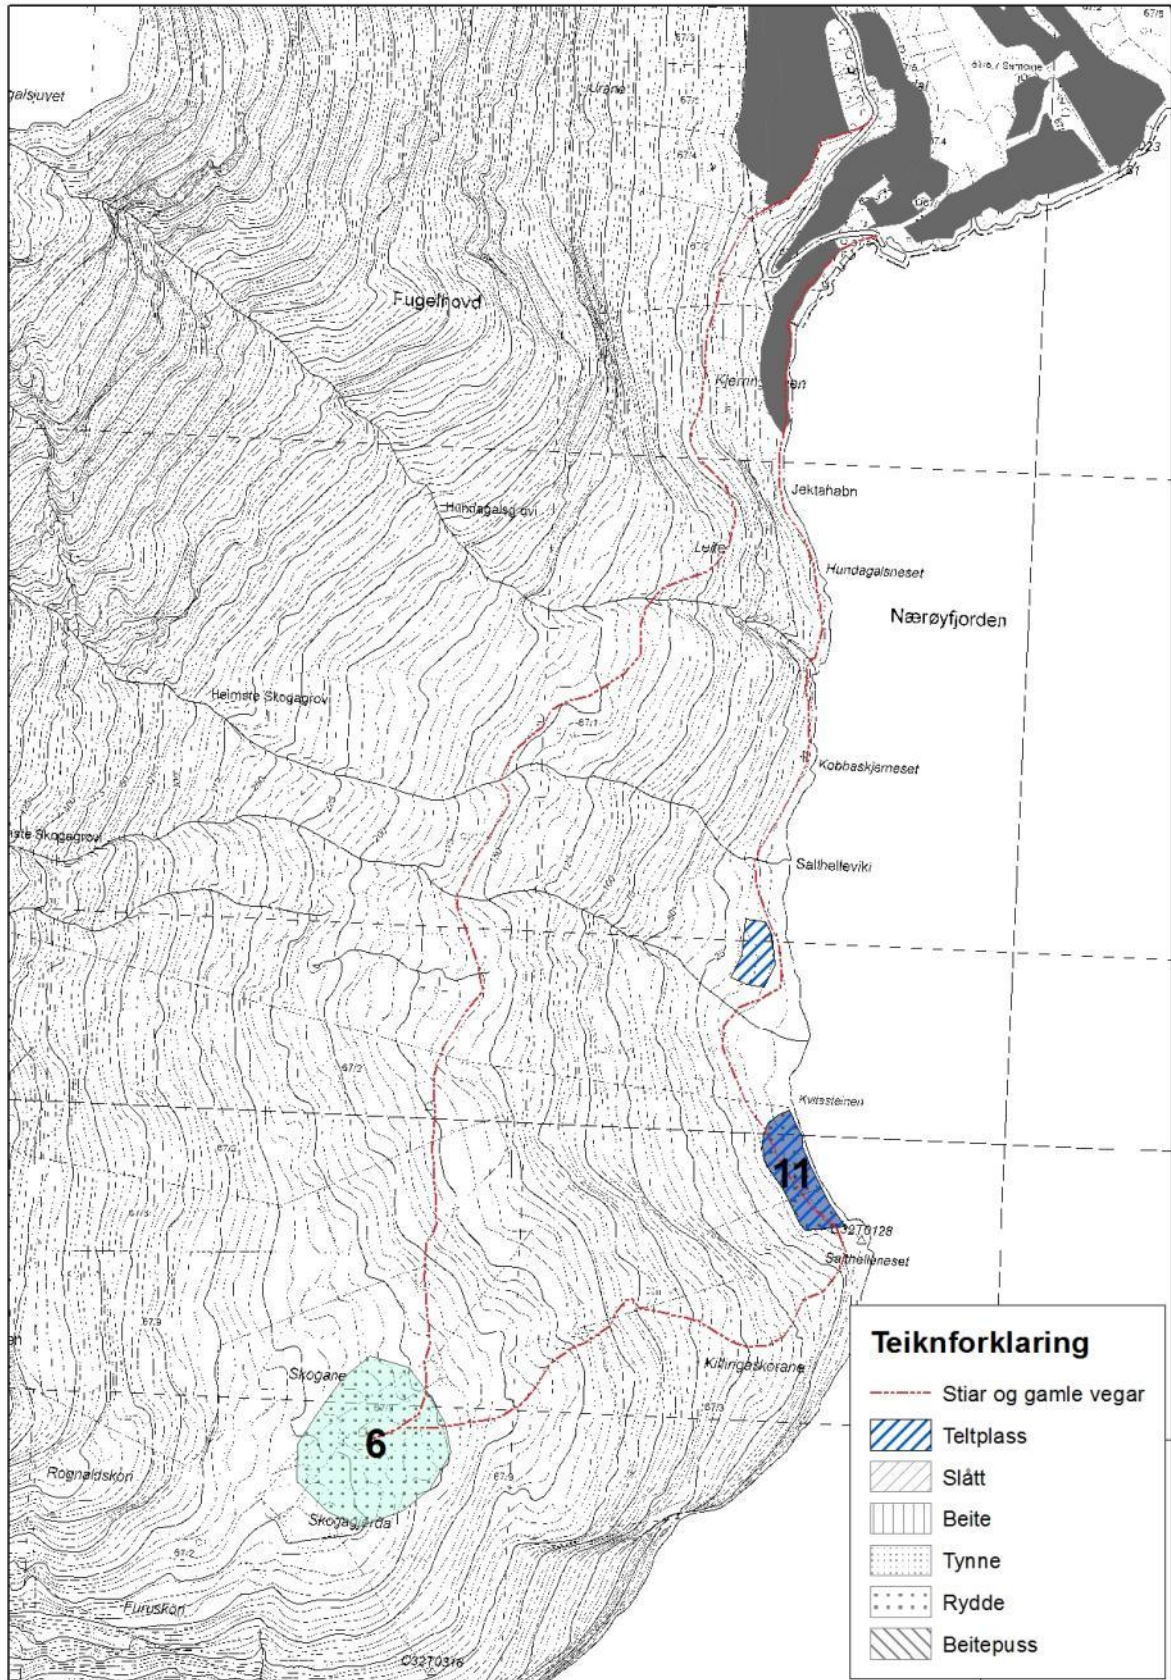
galsjuvet
Urane
67/3
67/4
Samnøe
Fugelhovd
Kjerringsteen
Jektahabn
Hundagalsgrovi
Leite
Hundagalsneset
Nærøyfjorden
Heimste Skogagrovi
67/1
Kobbaskjærneset
ste Skogagrovi
Salthelleviki
67/2
Kvitsteinen
11
C3270128
Salthelleneset
67/9
Skogane
6
Kittingaskorane
67/3
Rognaldskòri
Skogagjerda
67/2
Furuskòri
C3270316

Teiknforklaring
Stiar og gamle vegar
Teltplass
Slått
Beite
Tynne
Rydde
Beitepuss